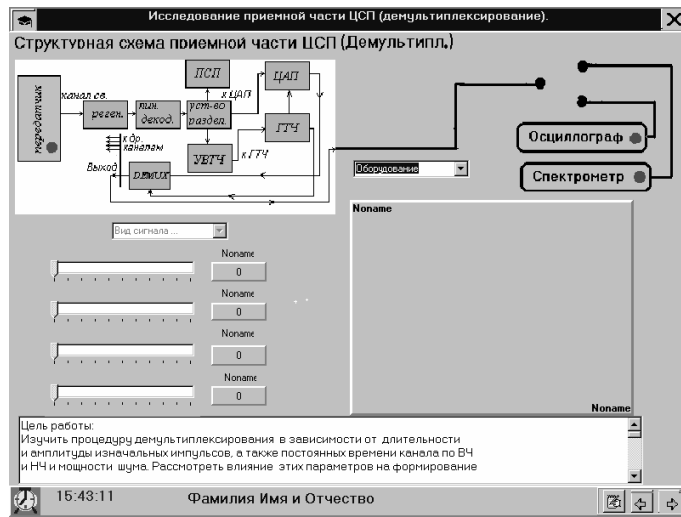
Исследование приемной части ЦСП (демультиплексирование).

Структурная схема приемной части ЦСП (Демультипл.)

передатчик
канал св.
реген.
лин. декод.
уст-во раздел.
ПСП
к ЦАП
ЦАП
ГТЧ
УВГЧ
к ГТЧ
к др. каналам
Выход
DEMUX

Осциллограф
Спектрометр

Оборудование

Вид сигнала ...

Noname
0
Noname
0
Noname
0
Noname
0

Noname
Noname

Цель работы:
Изучить процедуру демультиплексирования в зависимости от длительности и амплитуды изначальных импульсов, а также постоянных времени канала по ВЧ и НЧ и мощности шума. Рассмотреть влияние этих параметров на формирование

15:43:11
Фамилия Имя и Отчество